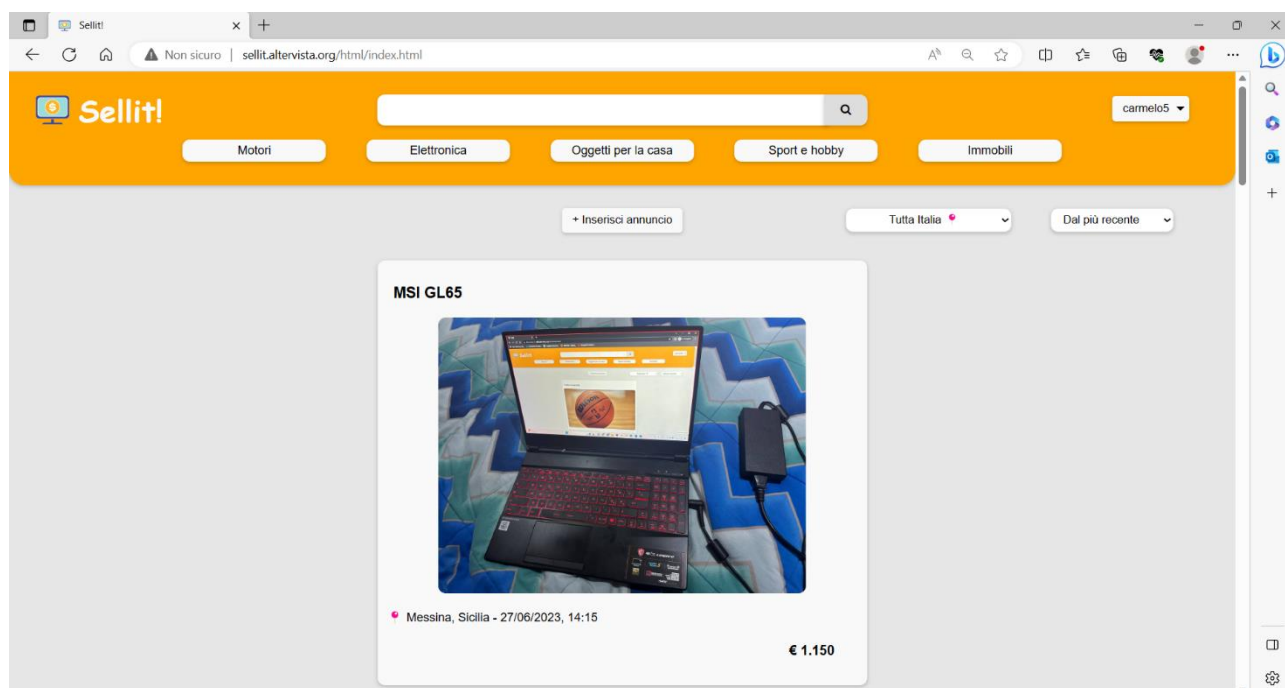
Sellit!

Non sicuro | sellit.altervista.org/html/index.html

Sellit!

carmelo5

Motori

Elettronica

Oggetti per la casa

Sport e hobby

Immobili

+ Inserisci annuncio

Tutta Italia

Dal più recente

MSI GL65

Messina, Sicilia - 27/06/2023, 14:15

€ 1.150